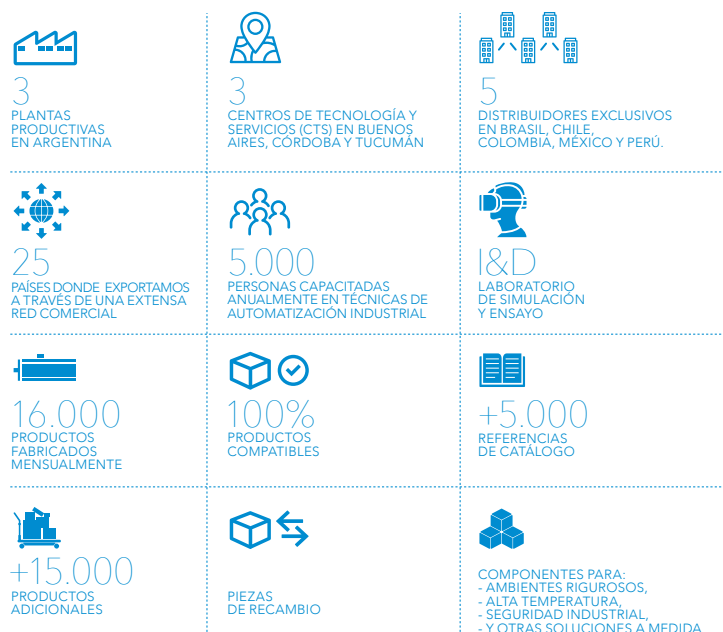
3
PLANTAS PRODUCTIVAS EN ARGENTINA

3
CENTROS DE TECNOLOGÍA Y SERVICIOS (CTS) EN BUENOS AIRES, CÓRDOBA Y TUCUMÁN

5
DISTRIBUIDORES EXCLUSIVOS EN BRASIL, CHILE, COLOMBIA, MÉXICO Y PERÚ.

25
PAÍSES DONDE EXPORTAMOS A TRAVÉS DE UNA EXTENSA RED COMERCIAL

5.000
PERSONAS CAPACITADAS ANUALMENTE EN TÉCNICAS DE AUTOMATIZACIÓN INDUSTRIAL

I&D
LABORATORIO DE SIMULACIÓN Y ENSAYO

16.000
PRODUCTOS FABRICADOS MENSUALMENTE

100%
PRODUCTOS COMPATIBLES

+5.000
REFERENCIAS DE CATÁLOGO

+15.000
PRODUCTOS ADICIONALES

PIEZAS DE RECAMBIO

COMPONENTES PARA:
- AMBIENTES RIGUROSOS,
- ALTA TEMPERATURA,
- SEGURIDAD INDUSTRIAL,
- Y OTRAS SOLUCIONES A MEDIDA